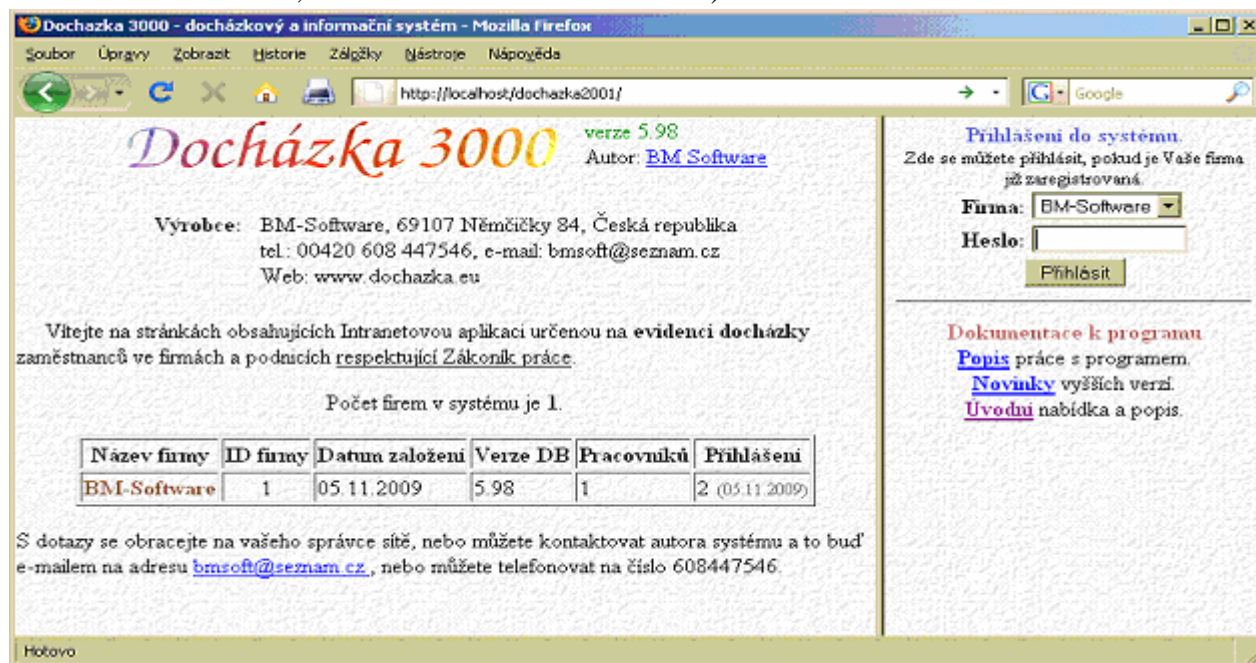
Dochazka 3000 - docházkový a informační systém - Mozilla Firefox

Soubor Úpravy Zobrazit Historie Záložky Nástroje Nápověda

http://localhost/dochazka2001/

Google

Docházka 3000 verze 5.98
Autor: BM Software

Výrobce: BM-Software, 69107 Němčičky 84, Česká republika
tel.: 00420 608 447546, e-mail: bmsoft@seznam.cz
Web: www.dochazka.eu

Vítejte na stránkách obsahujících Intranetovou aplikaci určenou na **evidenci docházky** zaměstnanců ve firmách a podnicích respektující Zákoník práce.

Počet firem v systému je 1.

| Název firmy | ID firmy | Datum založení | Verze DB | Pracovníků | Přihlášení |
|---|---|---|---|---|---|
| BM-Software | 1 | 05.11.2009 | 5.98 | 1 | 2 (05.11.2009) |

S dotazy se obracejte na vašeho správce sítě, nebo můžete kontaktovat autora systému a to buď e-mailem na adresu bmsoft@seznam.cz , nebo můžete telefonovat na číslo 608447546.

Přihlášení do systému.
Zde se můžete přihlásit, pokud je Vaše firma již zaregistrovaná.
Firma: BM-Software
Heslo:
Přihlásit

Dokumentace k programu
Popis práce s programem.
Novinky vyšších verzí.
Úvodní nabídka a popis.

Hotovo